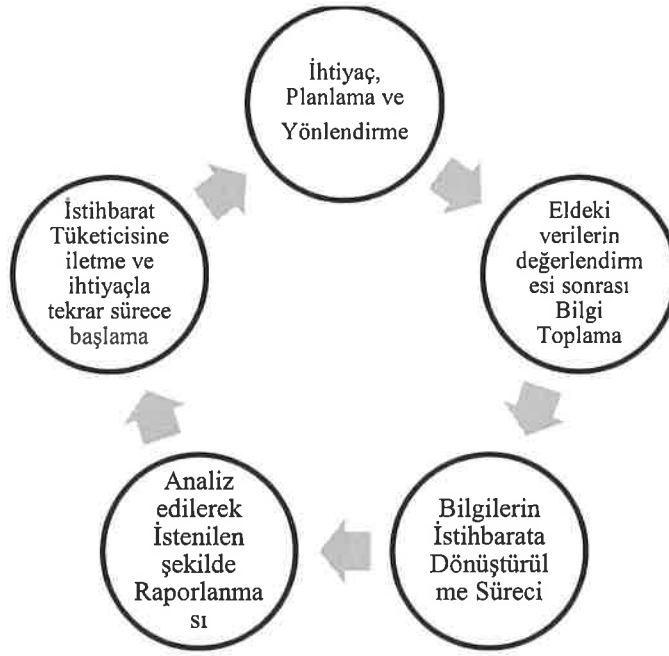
İhtiyaç, Planlama ve Yönlendirme

Eldeki verilerin değerlendirm esi sonrası Bilgi Toplama

Bilgilerin İstihbarata Dönüştürül me Süreci

Analiz edilerek İstenilen şekilde Raporlanma sı

İstihbarat Tüketicisine iletme ve ihtiyaçla tekrar sürece başlama